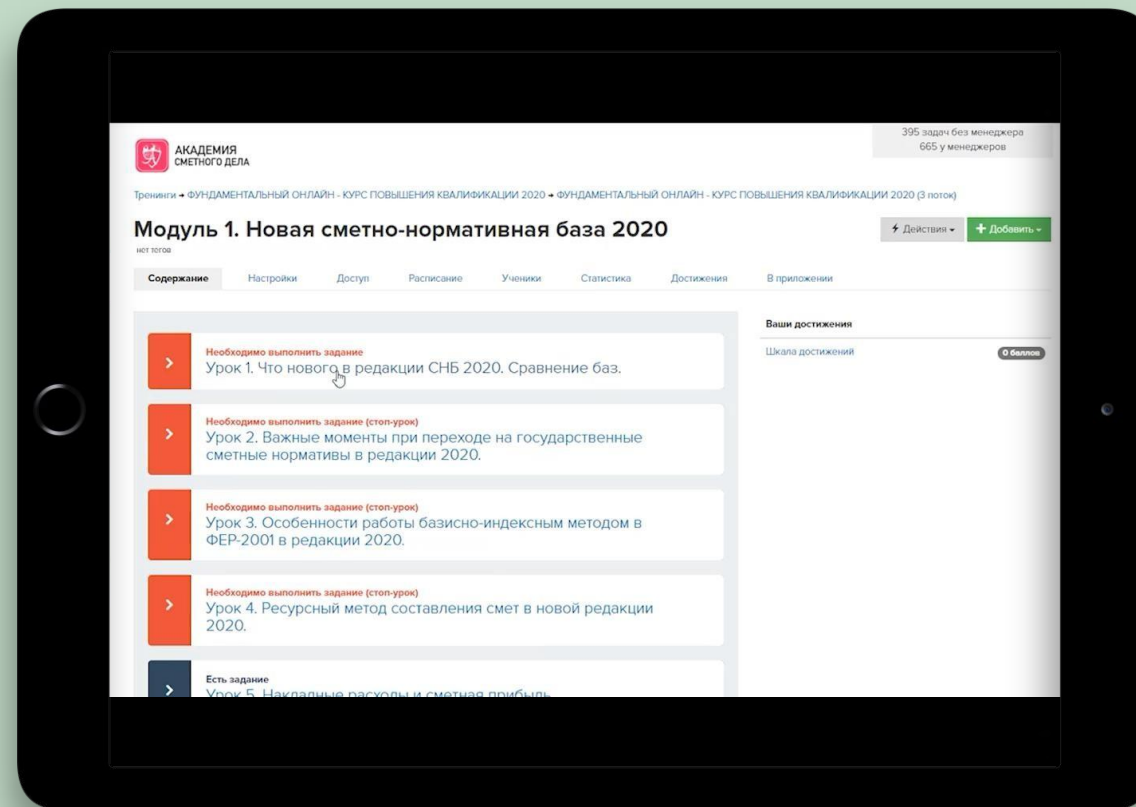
АКАДЕМИЯ
СМЕТНОГО ДЕЛА

395 задач без менеджера
665 у менеджеров

Тренинги → ФУНДАМЕНТАЛЬНЫЙ ОНЛАЙН - КУРС ПОВЫШЕНИЯ КВАЛИФИКАЦИИ 2020 → ФУНДАМЕНТАЛЬНЫЙ ОНЛАЙН - КУРС ПОВЫШЕНИЯ КВАЛИФИКАЦИИ 2020 (3 поток)

Модуль 1. Новая сметно-нормативная база 2020

нет тегов

Действия ▾ + Добавить ▾

Содержание Настройки Доступ Расписание Ученики Статистика Достижения В приложении

Необходимо выполнить задание
Урок 1. Что нового в редакции СНБ 2020. Сравнение баз.

Необходимо выполнить задание (стоп-урок)
Урок 2. Важные моменты при переходе на государственные сметные нормативы в редакции 2020.

Необходимо выполнить задание (стоп-урок)
Урок 3. Особенности работы базисно-индексным методом в ФЕР-2001 в редакции 2020.

Необходимо выполнить задание (стоп-урок)
Урок 4. Ресурсный метод составления смет в новой редакции 2020.

Есть задание
Урок 5. Накладные расходы и сметная прибыль

Ваши достижения
Шкала достижений 0 баллов